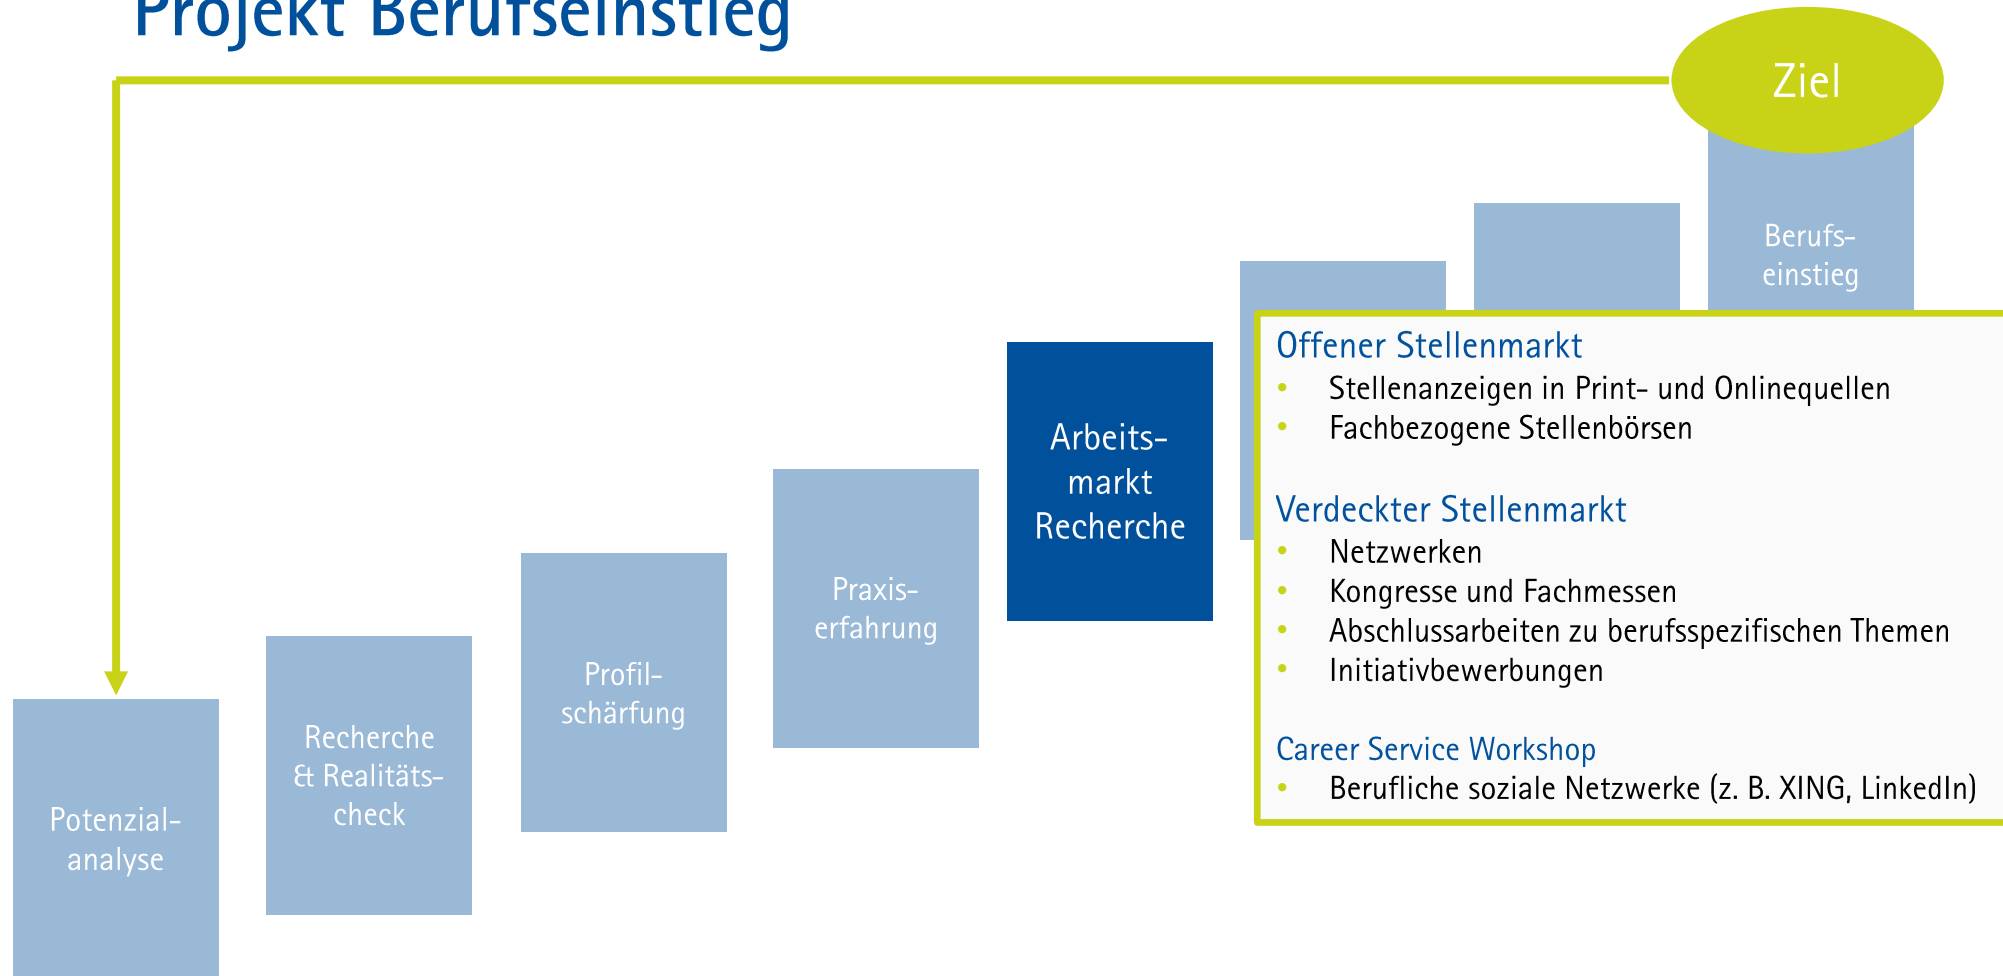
Projekt Berufseinstieg

Ziel

Potenzial-analyse

Recherche & Realitäts-check

Profil-schärfung

Praxis-erfahrung

Arbeits-markt Recherche

Berufs-einstieg

Offener Stellenmarkt
- Stellenanzeigen in Print- und Onlinequellen
- Fachbezogene Stellenbörsen

Verdeckter Stellenmarkt
- Netzwerken
- Kongresse und Fachmessen
- Abschlussarbeiten zu berufsspezifischen Themen
- Initiativbewerbungen

Career Service Workshop
- Berufliche soziale Netzwerke (z. B. XING, LinkedIn)